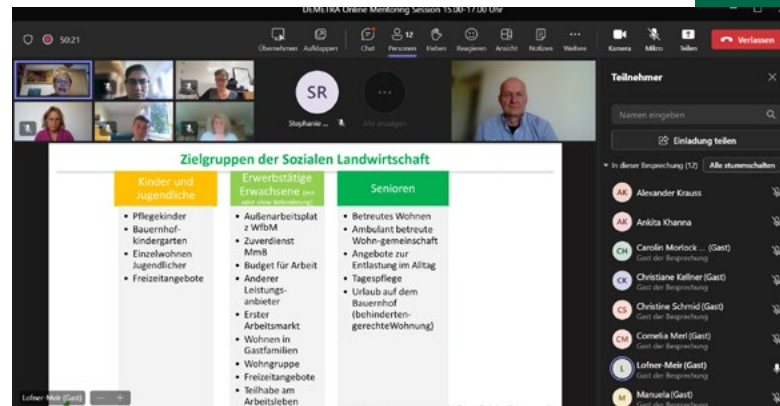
DEMETRA Online Mentoring Session 15:00-17:00 Uhr

50:21

Übernehmen Aufdoppen Chat Personen 12 Heben Reagieren Ansicht Notizen Weitere Kamera Mikro Teilen Verlassen

SR

Stephanie ...

Alle anzeigen

Zielgruppen der Sozialen Landwirtschaft

| Kinder und Jugendliche | Erwerbstätige Erwachsene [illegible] | Senioren |
|---|---|---|
| • Pflegekinder<br>• Bauernhof-kindergarten<br>• Einzelwohnen Jugendlicher<br>• Freizeitangebote | • Außenarbeitsplatz WfbM<br>• Zuverdienst MmB<br>• Budget für Arbeit<br>• Anderer Leistungsanbieter<br>• Erster Arbeitsmarkt<br>• Wohnen in Gastfamilien<br>• Wohngruppe<br>• Freizeitangebote<br>• Teilhabe am Arbeitsleben | • Betreutes Wohnen<br>• Ambulant betreute Wohn-gemeinschaft<br>• Angebote zur Entlastung im Alltag<br>• Tagespflege<br>• Urlaub auf dem Bauernhof (behinderten-gerechteWohnung) |

Lofner-Meir (Gast)

Teilnehmer

Namen eingeben

Einladung teilen

In dieser Besprechung (12) Alle stummschalten

AK Alexander Krauss

AK Ankita Khanna

CH Carolin Morlock ... (Gast)
Gast der Besprechung

CK Christiane Kellner (Gast)
Gast der Besprechung

CS Christine Schmid (Gast)
Gast der Besprechung

CM Cornelia Merl (Gast)
Gast der Besprechung

L Lofner-Meir (Gast)
Gast der Besprechung

M Manuela (Gast)
Gast der Besprechung